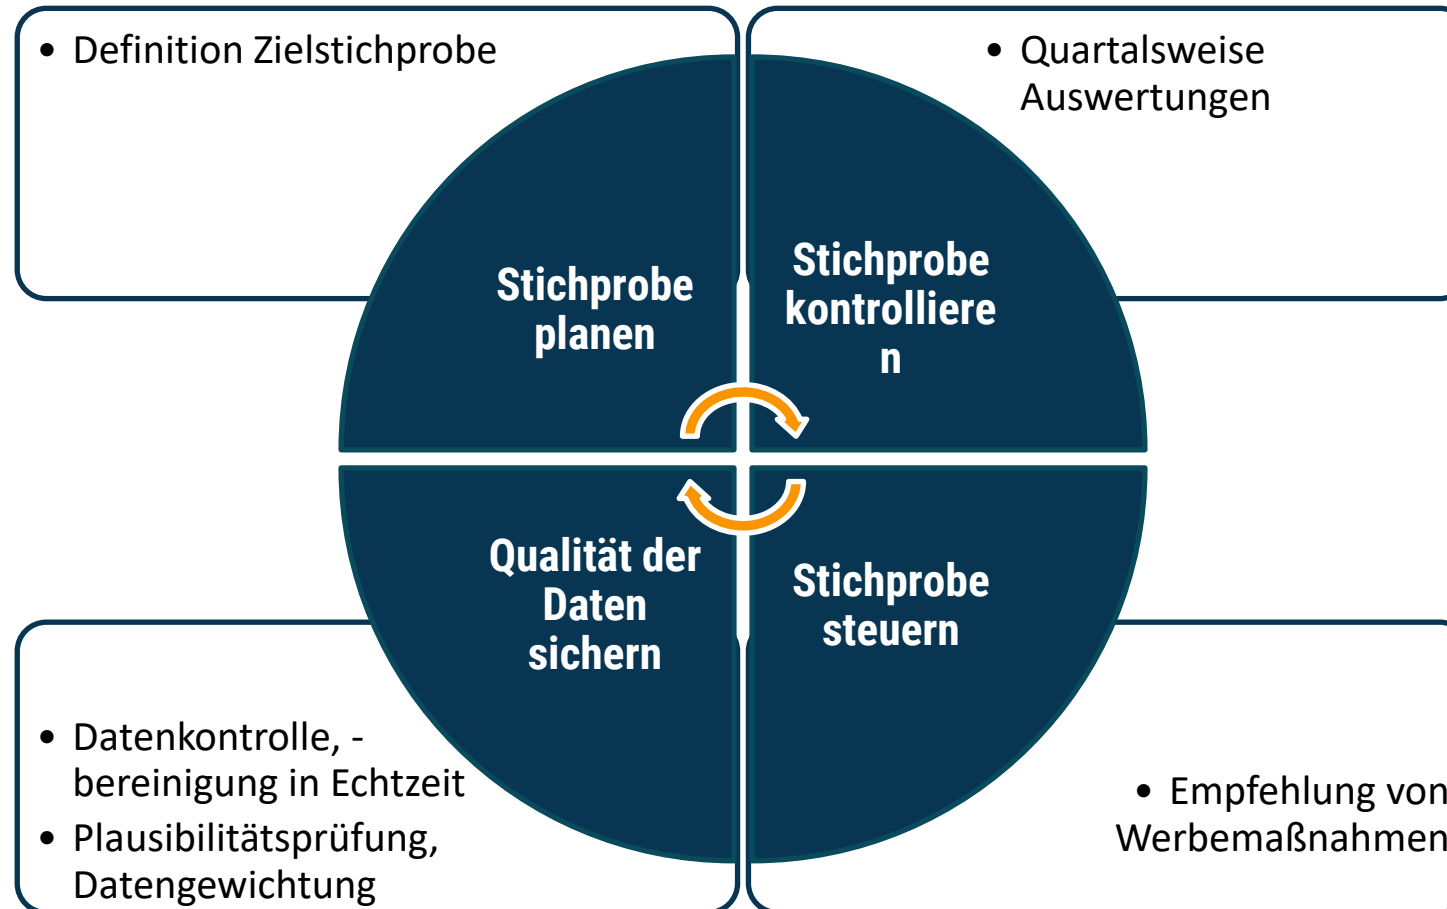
• Definition Zielstichprobe

• Quartalsweise Auswertungen

Stichprobe planen

Stichprobe kontrolliere n

Qualität der Daten sichern

Stichprobe steuern

• Datenkontrolle, -bereinigung in Echtzeit
• Plausibilitätsprüfung, Datengewichtung

• Empfehlung von Werbemaßnahmen